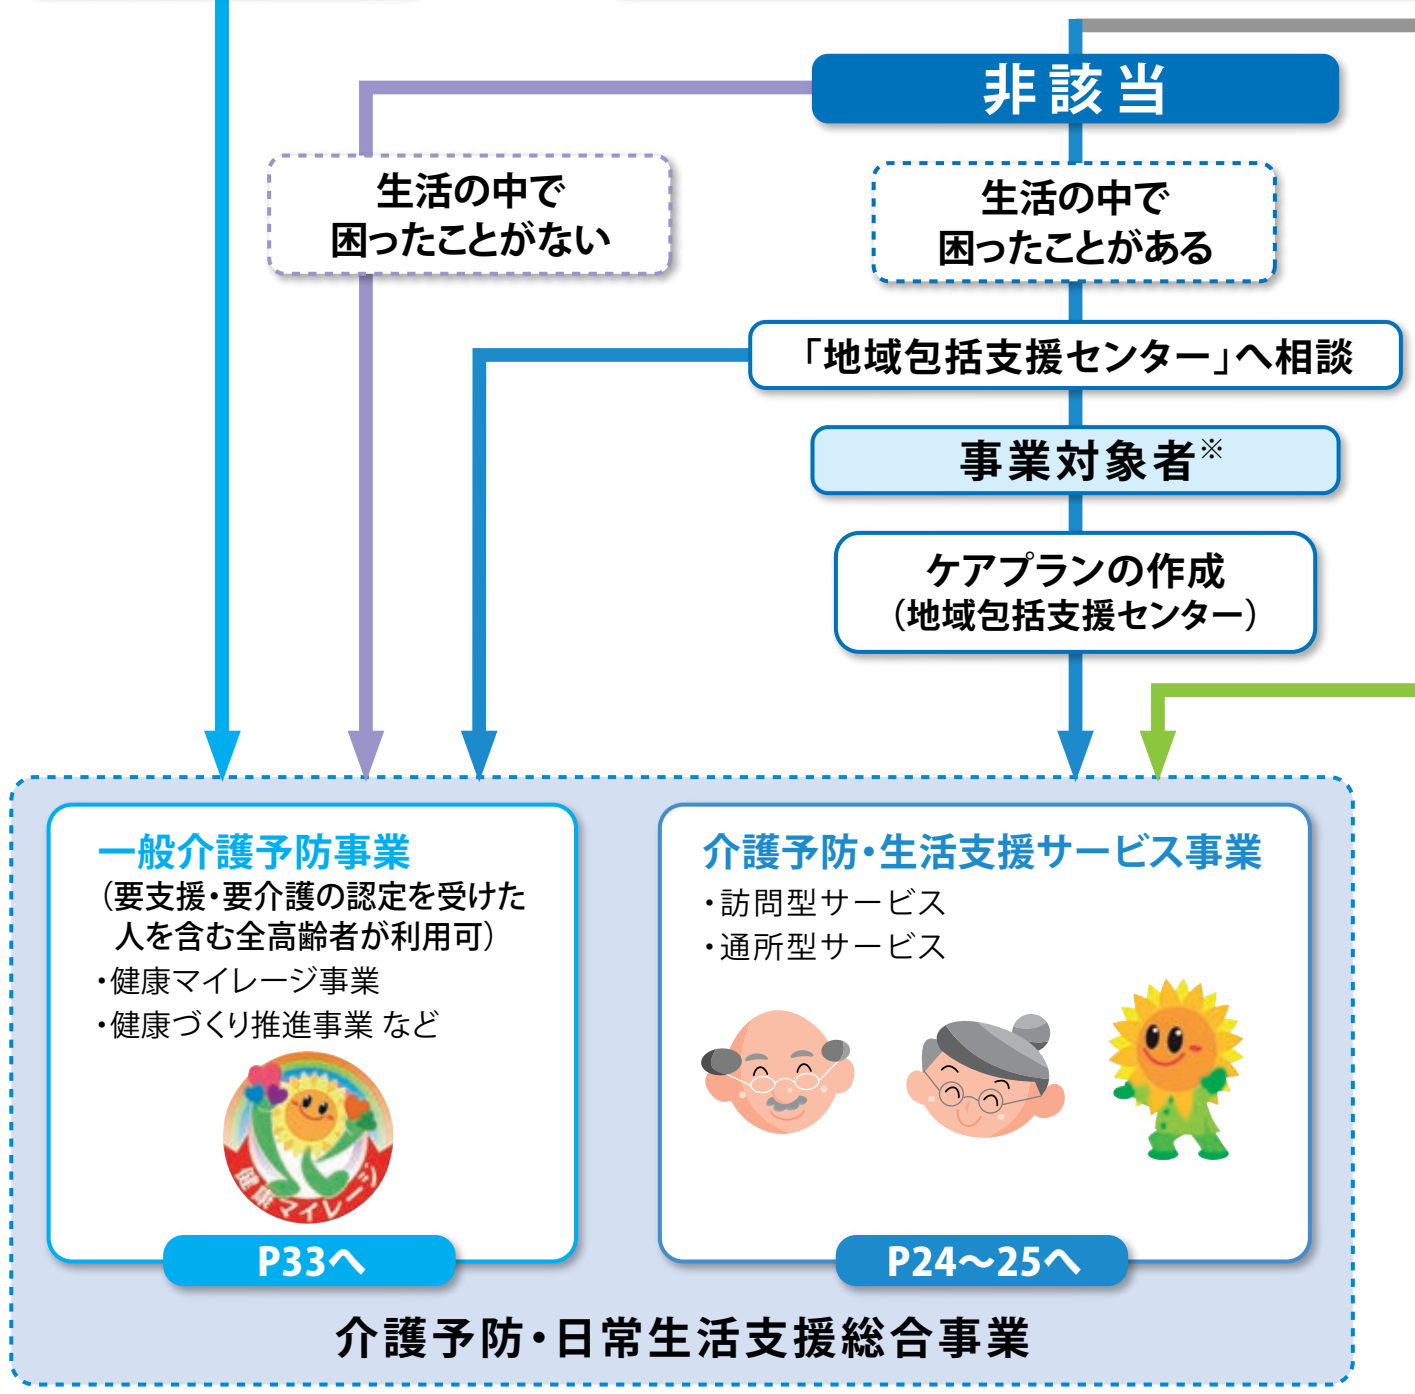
非該当

生活の中で困ったことがない

生活の中で困ったことがある

「地域包括支援センター」へ相談

事業対象者※

ケアプランの作成（地域包括支援センター）

一般介護予防事業
（要支援・要介護の認定を受けた人を含む全高齢者が利用可）
・健康マイレージ事業
・健康づくり推進事業 など

健康マイレージ

P33へ

介護予防・生活支援サービス事業
・訪問型サービス
・通所型サービス

P24〜25へ

介護予防・日常生活支援総合事業